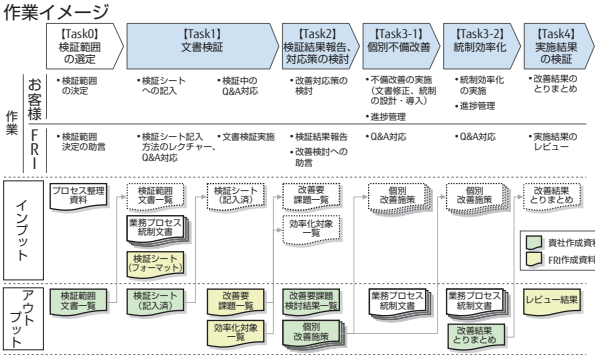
作業イメージ

| | 【Task0】検証範囲の選定 | 【Task1】文書検証 | | 【Task2】検証結果報告、対応策の検討 | 【Task3-1】個別不備改善 | 【Task3-2】統制効率化 | 【Task4】実施結果の検証 |
|---|---|---|---|---|---|---|---|
| 作業 お客様 | •検証範囲の決定 | •検証シートへの記入 | •検証中のQ&A対応 | •改善対応策の検討 | •不備改善の実施（文書修正、統制の設計・導入） •進捗管理 | •統制効率化の実施 •進捗管理 | •改善結果のとりまとめ |
| 作業 FRI | •検証範囲決定の助言 | •検証シート記入方法のレクチャー、Q&A対応 | •文書検証実施 | •検証結果報告 •改善検討への助言 | •Q&A対応 | •Q&A対応 | •実施結果のレビュー |
| インプット | プロセス整理資料 | 検証範囲文書一覧 業務プロセス統制文書 検証シート（フォーマット） | 検証シート（記入済） | 改善要課題一覧 効率化対象一覧 | 個別改善施策 | 個別改善施策 | 改善結果とりまとめ |
| アウトプット | 検証範囲文書一覧 | 検証シート（記入済） | | 改善要課題一覧 効率化対象一覧 改善要課題検討結果一覧 個別改善施策 | 業務プロセス統制文書 | 業務プロセス統制文書 改善結果とりまとめ | レビュー結果 |

貴社作成資料
FRI作成資料